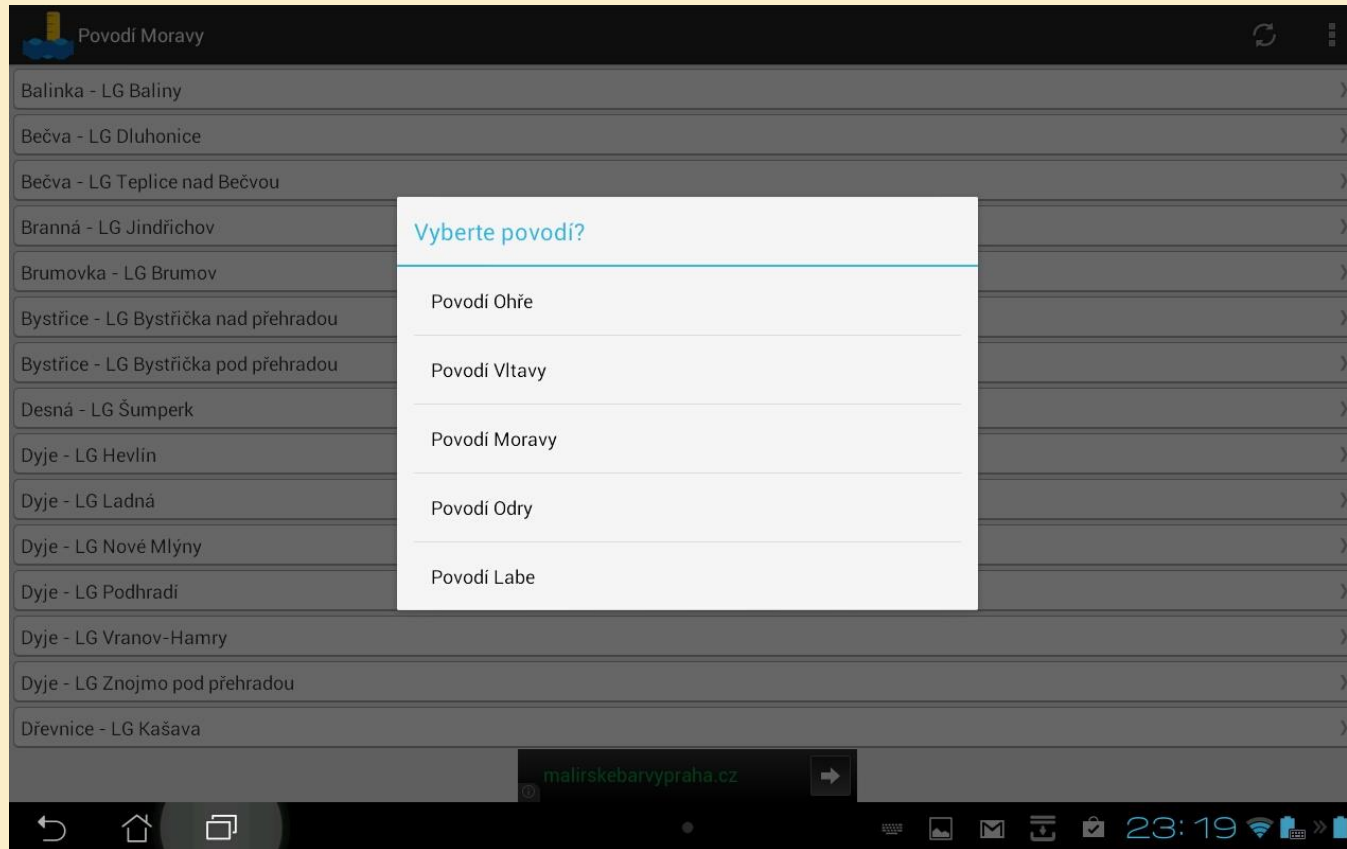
Povodí Moravy

Balinka - LG Baliny

Bečva - LG Dluhonice

Bečva - LG Teplice nad Bečvou

Branná - LG Jindřichov

Brumovka - LG Brumov

Bystřice - LG Bystřička nad přehradou

Bystřice - LG Bystřička pod přehradou

Desná - LG Šumperk

Dyje - LG Hevlín

Dyje - LG Ladná

Dyje - LG Nové Mlýny

Dyje - LG Podhradí

Dyje - LG Vranov-Hamry

Dyje - LG Znojmo pod přehradou

Dřevnice - LG Kašava

Vyberte povodí?

Povodí Ohře

Povodí Vltavy

Povodí Moravy

Povodí Odry

Povodí Labe

malirskebarvypraha.cz

23:19